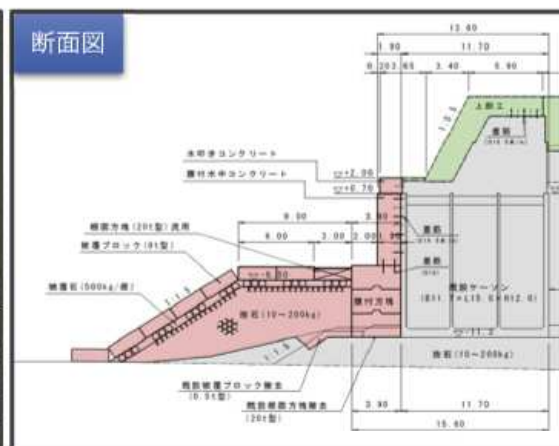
断面図

13.60
1.90
11.70
0.20
3.65
3.40
5.90
上部工
重筋
水叩きコンクリート
腰付水平コンクリート
▽+2.00
▽+0.70
根固方塊(20t型)流用
被覆ブロック(8t型)
8.90
6.00
3.00
3.00
2.00
1.90
重筋
被覆石(500kg/個)
▽-6.30
1:2
捨石(10~200kg)
腰付方塊
既設ケーソン
(B11.1×L15.0×H12.0)
1:1.5
▽-11.3
捨石(10~200kg)
既設被覆ブロック撤去
(0.5t型)
既設根固方塊撤去
(20t型)
3.90
11.70
15.60